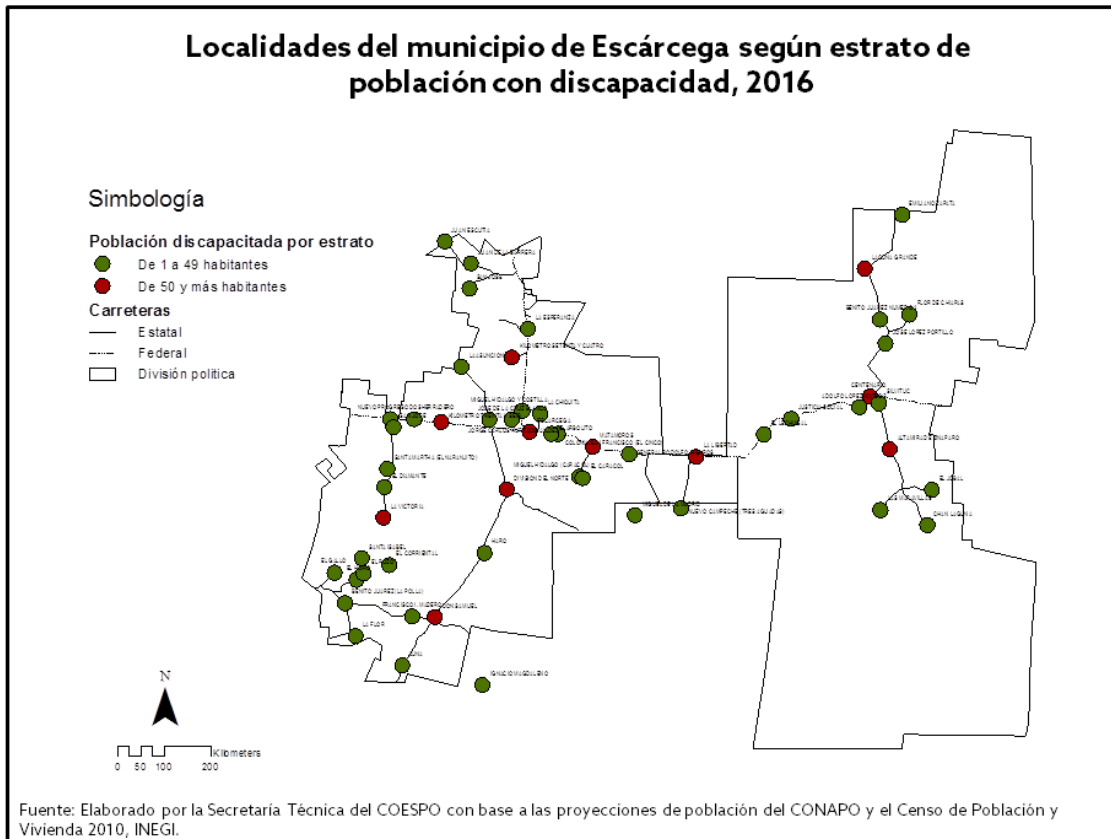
Localidades del municipio de Escárcega según estrato de población con discapacidad, 2016

Simbología

Población discapacitada por estrato
De 1 a 49 habitantes
De 50 y más habitantes
Carreteras
Estatal
Federal
División política

JUAN ESCUTIA
LA ESPERANZA
LA ASUNCIÓN
KILÓMETRO SETENTA Y CUATRO
MIGUEL HIDALGO Y COSTILLA
LA CHIQUITA
NUEVO PROGRESO
SANTA MARTHA (EL NARANJITO)
EL DIAMANTE
LA VICTORIA
MIGUEL HIDALGO (CIPRIANO EL CARACOL)
DIVISIÓN DEL NORTE
FRANCISCO EL CHICO
LA LIBERTAD
NUEVO CAMPECHE (TRES AGUADAS)
SANTA ISABEL
EL CORRIENTAL
EL GALLO
BENITO JUÁREZ (LA POLLA)
FRANCISCO I. MADERO
LA FLOR
IGNACIO MANUEL ALTAMIRANO
ENRIQUE ZAPATA
LLANO GRANDE
BENITO JUÁREZ NÚMERO 3
FLOR DE CHIAPAS
JOSÉ LÓPEZ PORTILLO
CENTENARIO
SILITUC
ADOLFO LÓPEZ MATEOS
JUSTICIA SOCIAL
ALTAMIRANO LAS PALMAS
EL JOBAL
CHAN LAGUNA

N

0 50 100 200 Kilometers

Fuente: Elaborado por la Secretaría Técnica del COESPO con base a las proyecciones de población del CONAPO y el Censo de Población y Vivienda 2010, INEGI.